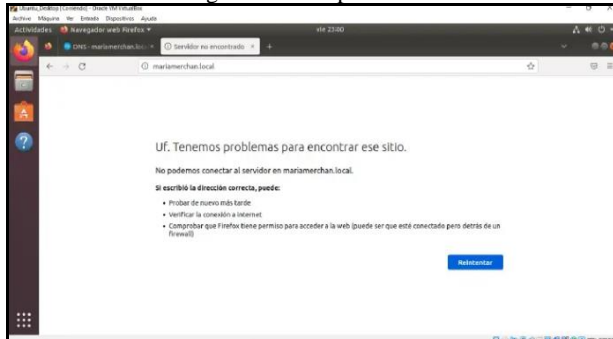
Ubuntu_Desktop [Corriendo] - Oracle VM VirtualBox
Archivo Máquina Ver Entrada Dispositivos Ayuda
Actividades Navegador web Firefox ▾ vie 23:00
DNS - mariamerchan.loc ✕ Servidor no encontrado ✕ +
← → C mariamerchan.local

Uf. Tenemos problemas para encontrar ese sitio.

No podemos conectar al servidor en mariamerchan.local.

Si escribió la dirección correcta, puede:

• Probar de nuevo más tarde
• Verificar la conexión a Internet
• Comprobar que Firefox tiene permiso para acceder a la web (puede ser que esté conectado pero detrás de un firewall)

Reintentar